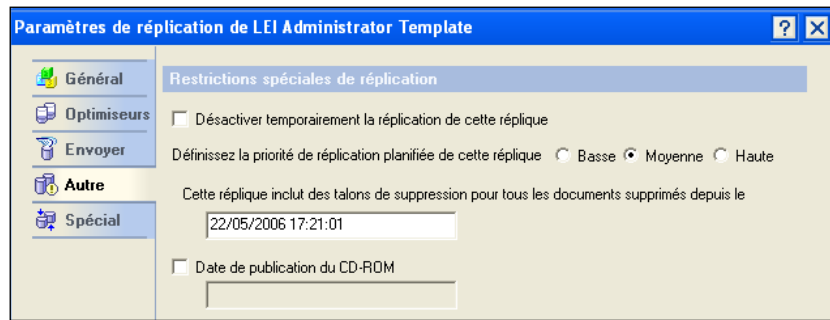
Paramètres de réplication de LEI Administrator Template

?

X

Général

Optimiseurs

Envoyer

Autre

Spécial

Restrictions spéciales de réplication

Désactiver temporairement la réplication de cette réplique

Définissez la priorité de réplication planifiée de cette réplique Basse Moyenne Haute

Cette réplique inclut des talons de suppression pour tous les documents supprimés depuis le

22/05/2006 17:21:01

Date de publication du CD-ROM